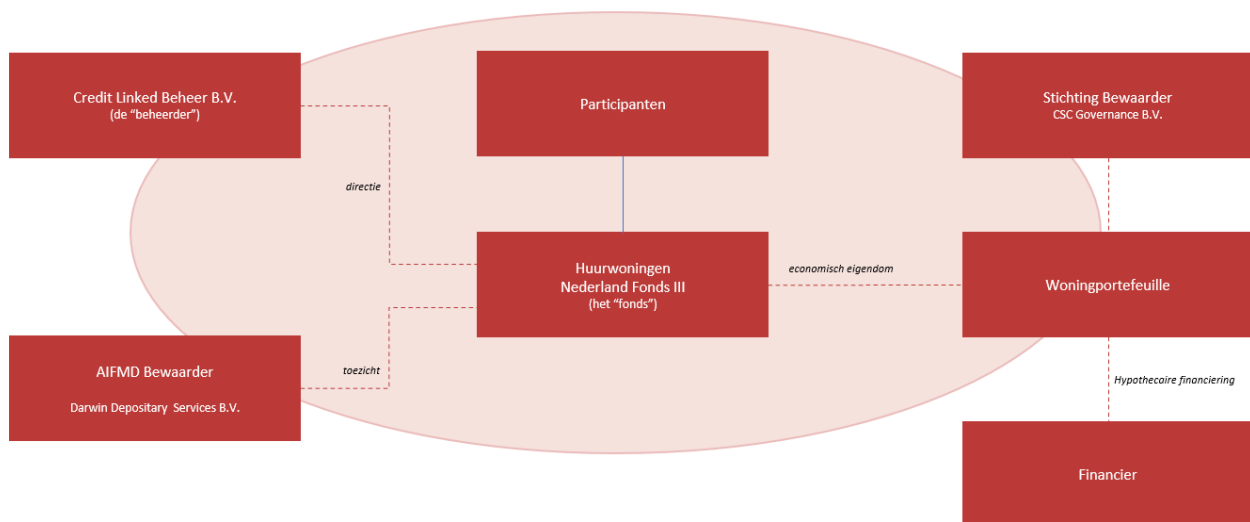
Credit Linked Beheer B.V.
(de "beheerder")

Participanten

Stichting Bewaarder
CSC Governance B.V.

directie

Huurwoningen
Nederland Fonds III
(het "fonds")

economisch eigendom

Woningportefeuille

AIFMD Bewaarder

Darwin Depositary Services B.V.

toezicht

Hypothecaire financiering

Financier